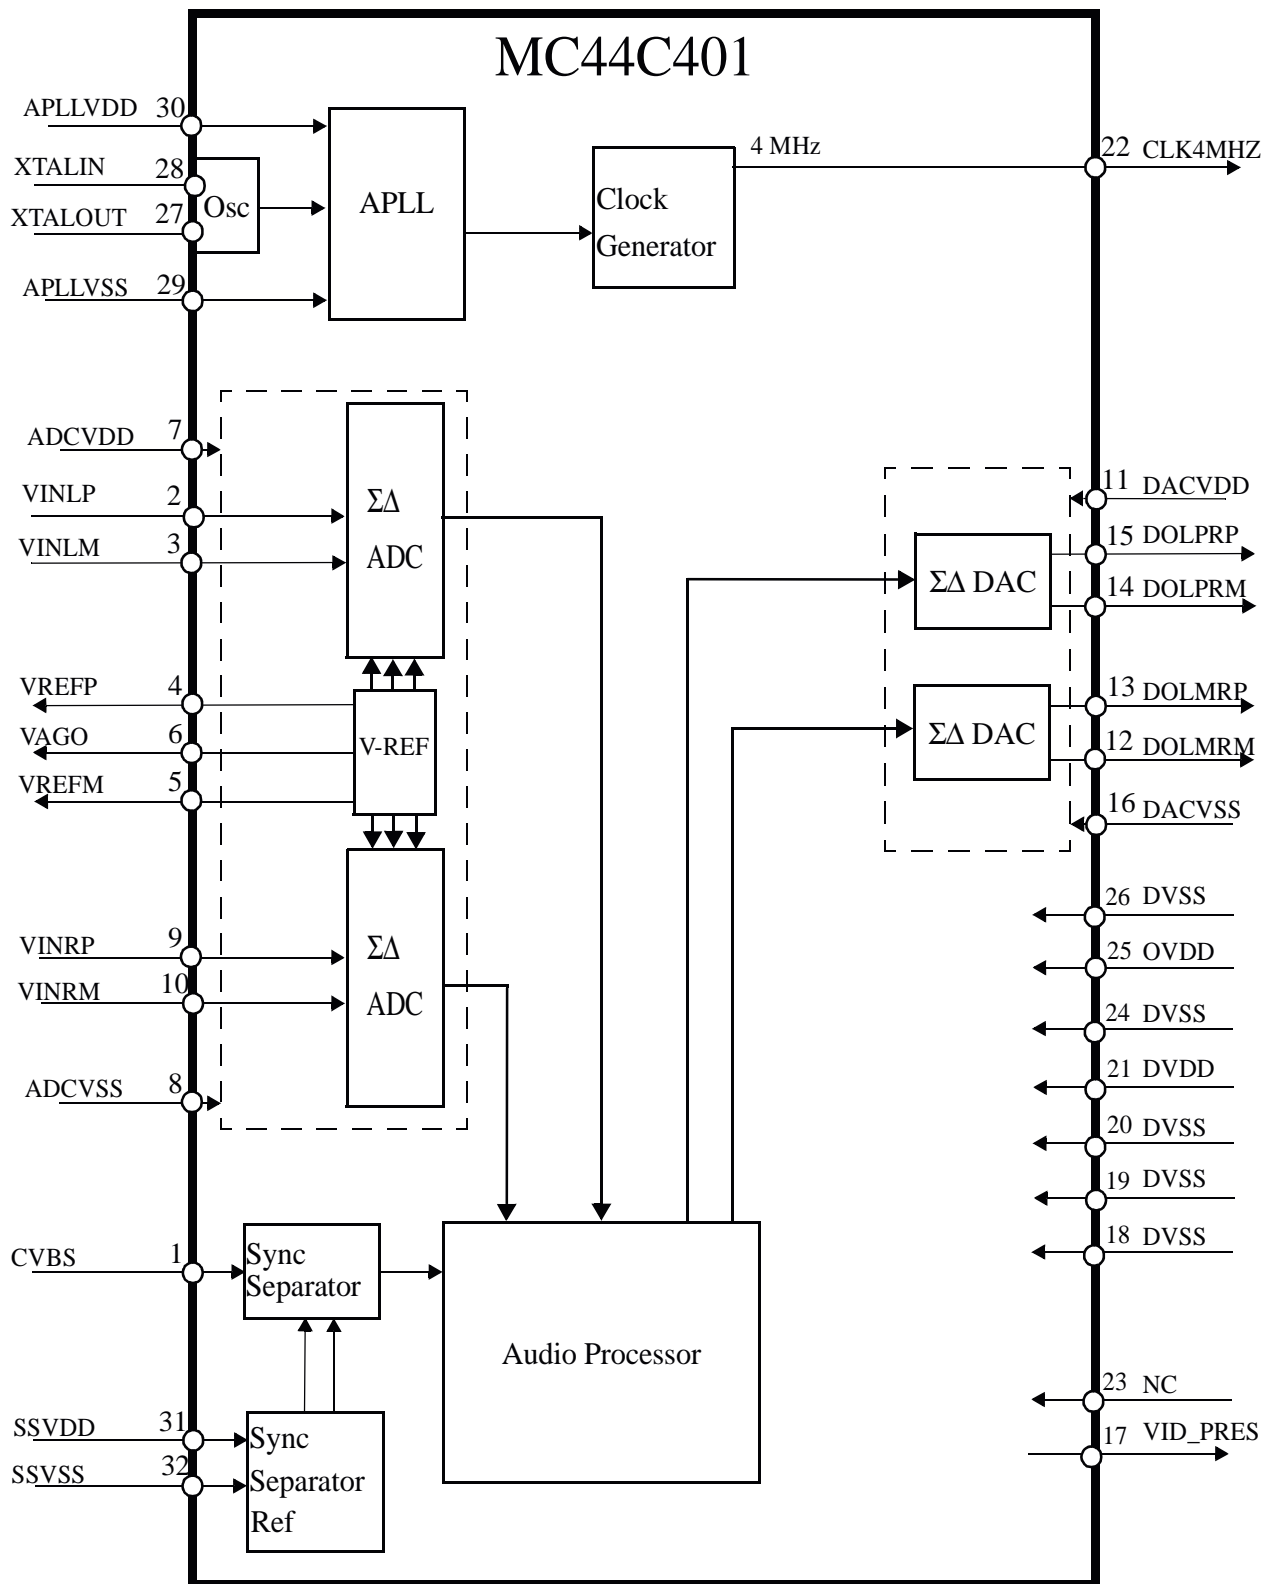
MC44C401

APLLVDD 30
XTALIN 28
XTALOUT 27
Osc
APLLVSS 29
APLL
Clock Generator
4 MHz
22 CLK4MHZ

ADCVDD 7
VINLP 2
VINLM 3
ΣΔ ADC
VREFP 4
VAGO 6
VREFM 5
V-REF
VINRP 9
VINRM 10
ΣΔ ADC
ADCVSS 8

11 DACVDD
15 DOLPRP
ΣΔ DAC
14 DOLPRM
13 DOLMRP
ΣΔ DAC
12 DOLMRM
16 DACVSS

26 DVSS
25 OVDD
24 DVSS
21 DVDD
20 DVSS
19 DVSS
18 DVSS

CVBS 1
Sync Separator
Audio Processor
SSVDD 31
SSVSS 32
Sync Separator Ref

23 NC
17 VID_PRES